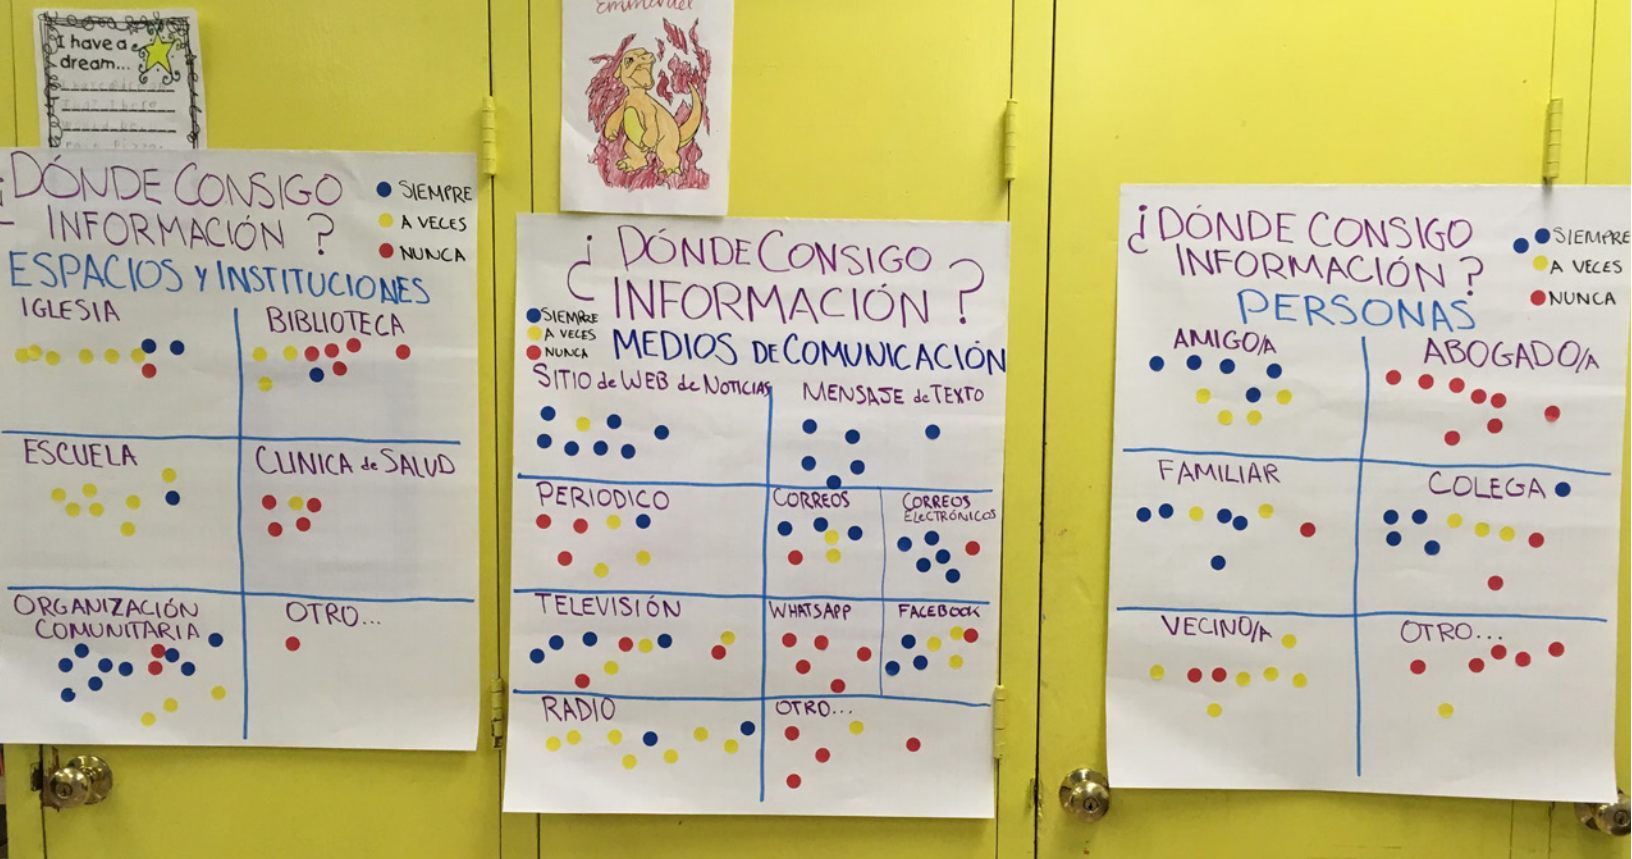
I have a dream...

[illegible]

Emmanuel

¿DÓNDE CONSIGO INFORMACIÓN ?
SIEMPRE
A VECES
NUNCA
ESPACIOS Y INSTITUCIONES

| IGLESIA | BIBLIOTECA |
|---|---|
| ESCUELA | CLINICA de SALUD |
| ORGANIZACIÓN COMUNITARIA | OTRO... |

¿DÓNDE CONSIGO INFORMACIÓN ?
SIEMPRE
A VECES
NUNCA
MEDIOS DE COMUNICACIÓN

| SITIO de WEB de NOTICIAS | MENSAJE de TEXTO | |
|---|---|---|
| PERIODICO | CORREOS | CORREOS ELECTRÓNICOS |
| TELEVISIÓN | WHATSAPP | FACEBOOK |
| RADIO | OTRO... | |

¿DÓNDE CONSIGO INFORMACIÓN ?
SIEMPRE
A VECES
NUNCA
PERSONAS

| AMIGO/A | ABOGADO/A |
|---|---|
| FAMILIAR | COLEGA |
| VECINO/A | OTRO... |